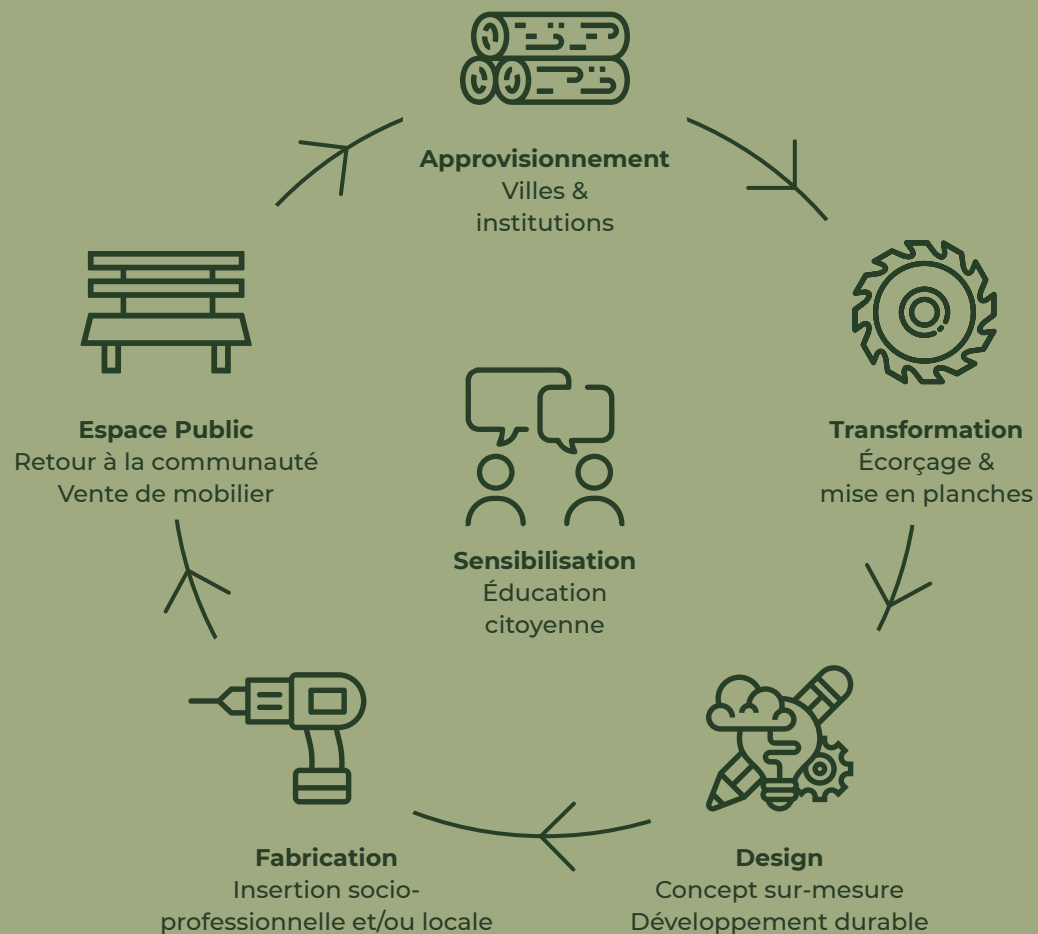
**Approvisionnement**
Villes & institutions

**Transformation**
Écorçage & mise en planches

**Espace Public**
Retour à la communauté
Vente de mobilier

**Sensibilisation**
Éducation citoyenne

**Fabrication**
Insertion socio-professionnelle et/ou locale

**Design**
Concept sur-mesure
Développement durable